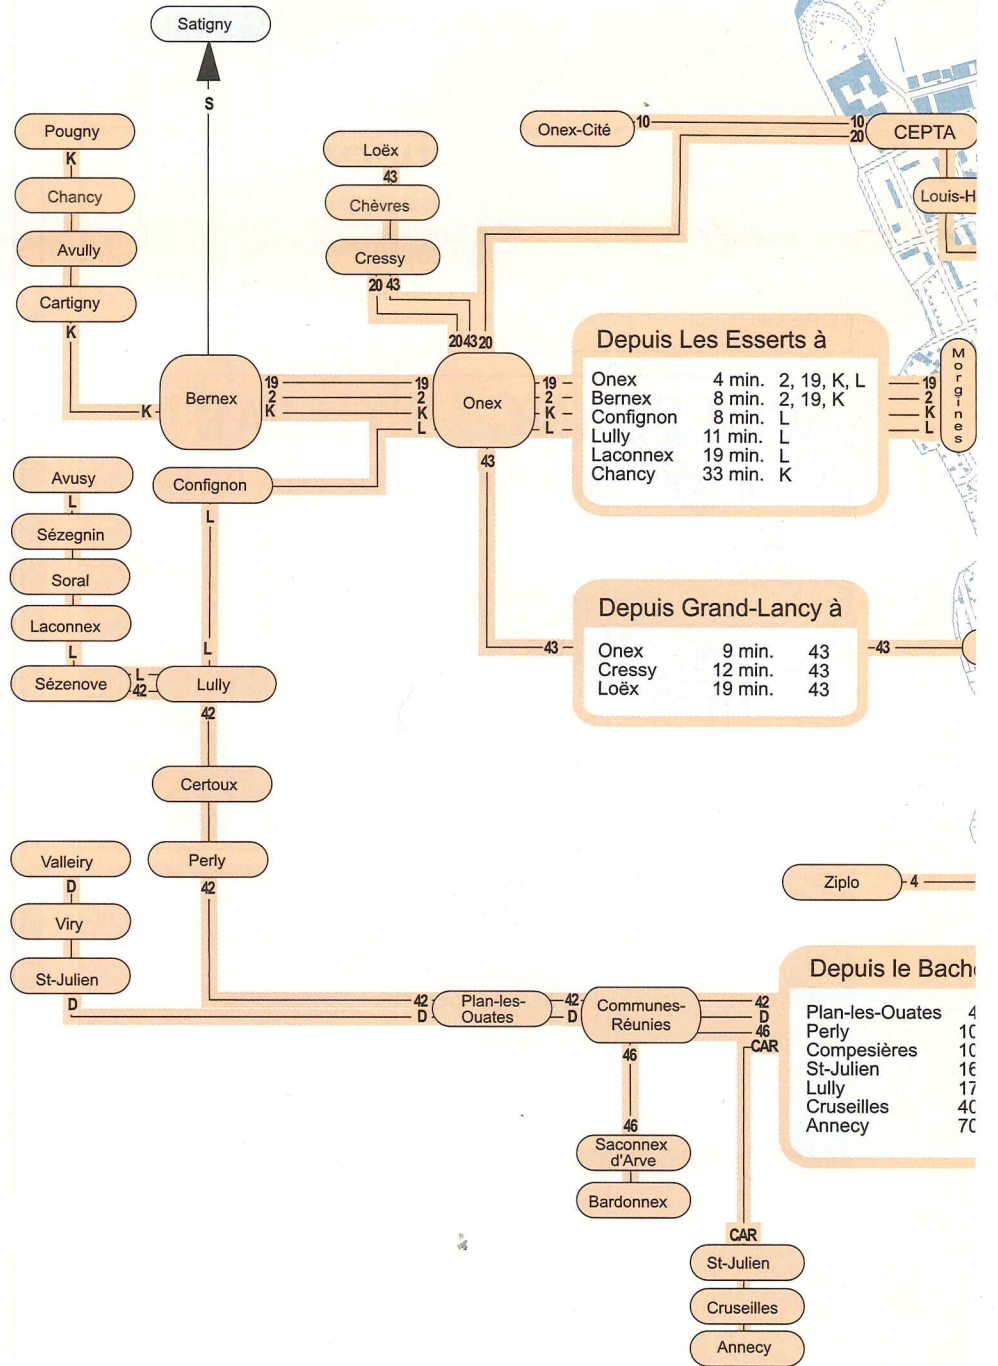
Satigny
S
Pougny
K
Chancy
Avully
Cartigny
K
K
Bernex
19
2
K
Loëx
43
Chèvres
Cressy
20 43
20 43 20
Onex-Cité
10
10
20
CEPTA
Louis-H
19
2
K
L
Onex
19
2
K
L
43
Depuis Les Esserts à

| | | |
|---|---|---|
| Onex | 4 min. | 2, 19, K, L |
| Bernex | 8 min. | 2, 19, K |
| Confignon | 8 min. | L |
| Lully | 11 min. | L |
| Laconnex | 19 min. | L |
| Chancy | 33 min. | K |

19
2
K
L
Morgines
Avusy
L
Sézegnin
Soral
Laconnex
L
Sézenove
L
42
Confignon
L
L
Lully
42
Certoux
Perly
42
Depuis Grand-Lancy à
43

| | | |
|---|---|---|
| Onex | 9 min. | 43 |
| Cressy | 12 min. | 43 |
| Loëx | 19 min. | 43 |

43
Ziplo
4
Valleiry
D
Viry
St-Julien
D
42
D
Plan-les-Ouates
42
D
Communes-Réunies
42
D
46
CAR
46
46
Saconnex d'Arve
Bardonnex
CAR
St-Julien
Cruseilles
Annecy
Depuis le Bach

| | |
|---|---|
| Plan-les-Ouates | 4 |
| Perly | 1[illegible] |
| Compesières | 1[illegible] |
| St-Julien | 16 |
| Lully | 17 |
| Cruseilles | 4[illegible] |
| Annecy | 7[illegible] |